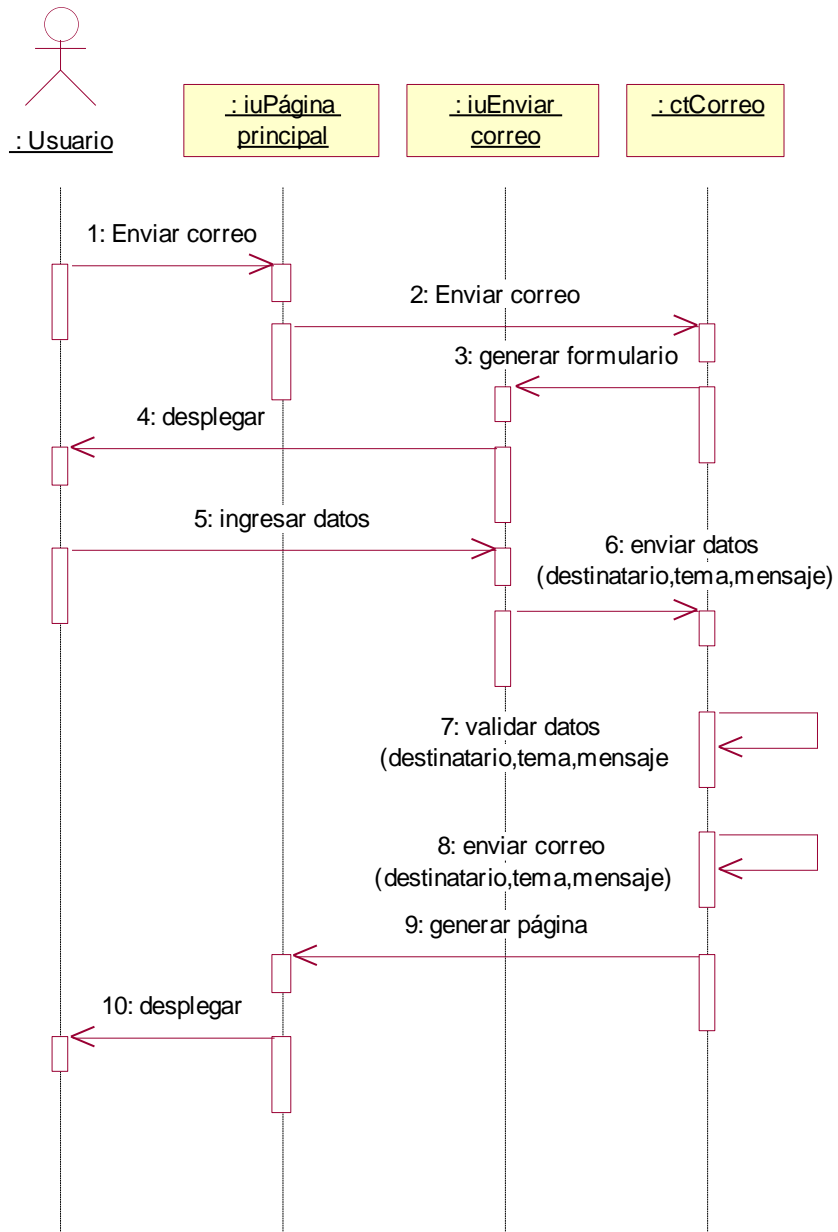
: Usuario

: iuPágina principal

: iuEnviar correo

: ctCorreo

1: Enviar correo

2: Enviar correo

3: generar formulario

4: desplegar

5: ingresar datos

6: enviar datos (destinatario,tema,mensaje)

7: validar datos (destinatario,tema,mensaje

8: enviar correo (destinatario,tema,mensaje)

9: generar página

10: desplegar